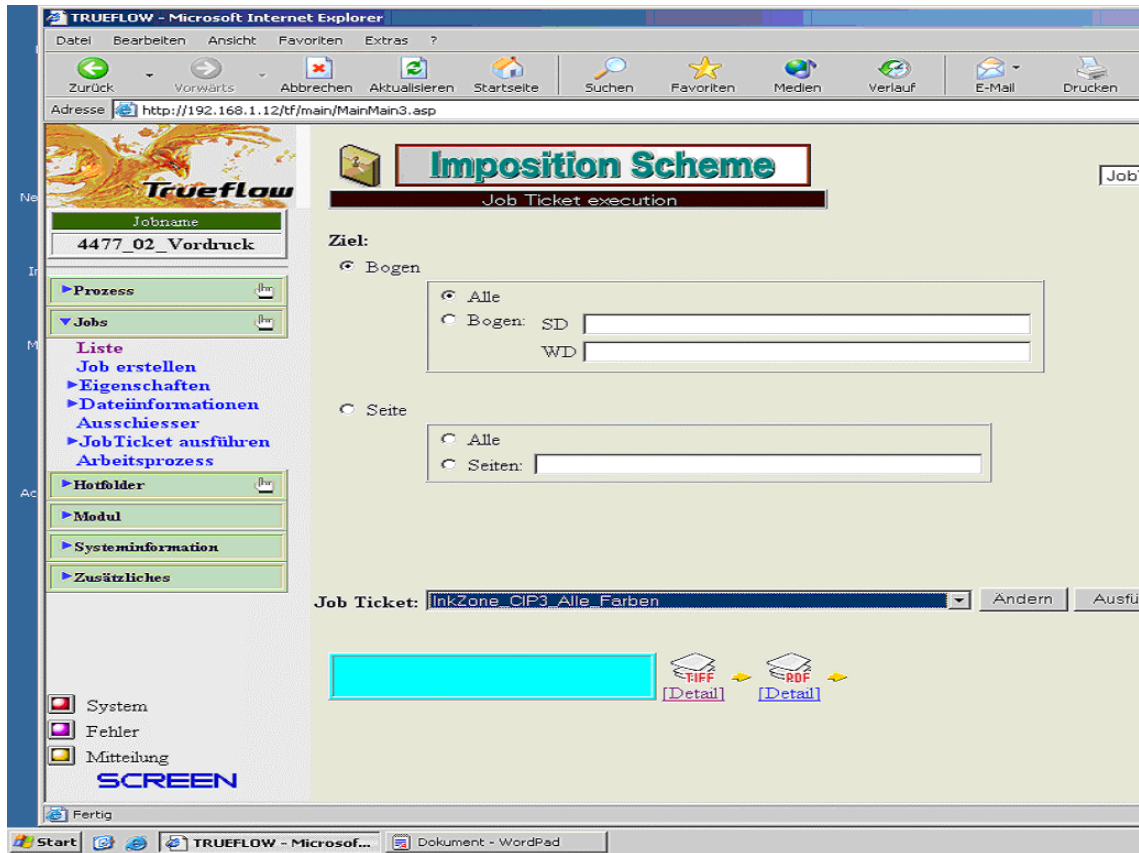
TRUEFLOW - Microsoft Internet Explorer

Datei Bearbeiten Ansicht Favoriten Extras ?

Zurück Vorwärts Abbrechen Aktualisieren Startseite Suchen Favoriten Medien Verlauf E-Mail Drucken

Adresse http://192.168.1.12/tf/main/MainMain3.asp

Ne

In

M

Ac

Trueflow

Jobname

4477_02_Vordruck

►Prozess

▼Jobs

Liste

Job erstellen

►Eigenschaften

►Dateiinformationen

Ausschiesser

►JobTicket ausführen

Arbeitsprozess

►Hotfolder

►Modul

►Systeminformation

►Zusätzliches

System

Fehler

Mitteilung

SCREEN

Imposition Scheme

Job Ticket execution

Job

Ziel:

Bogen

Alle

Bogen: SD

WD

Seite

Alle

Seiten:

Job Ticket: InkZone_CIP3_Alle_Farben

Ändern

Ausfü

TIFF

[Detail]

PDF

[Detail]

Fertig

Start

TRUEFLOW - Microsof...

Dokument - WordPad